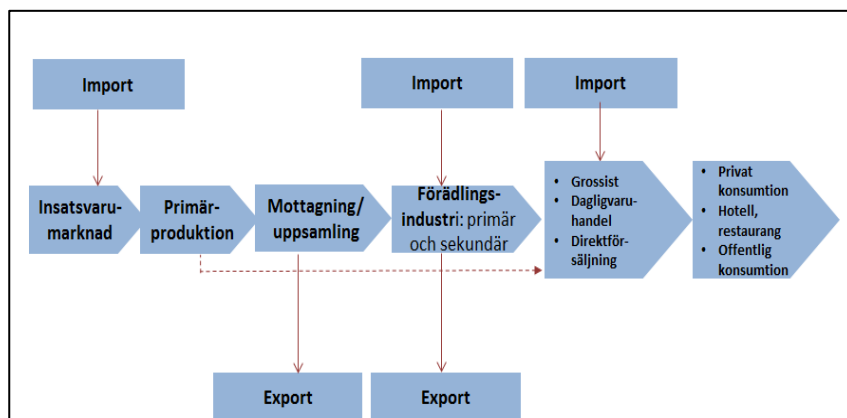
Import

Import

Import

Insatsvarumarknad

Primärproduktion

Mottagning/ uppsamling

Förädlingsindustri: primär och sekundär

- Grossist
- Dagligvaruhandel
- Direktförsäljning

- Privat konsumtion
- Hotell, restaurang
- Offentlig konsumtion

Export

Export